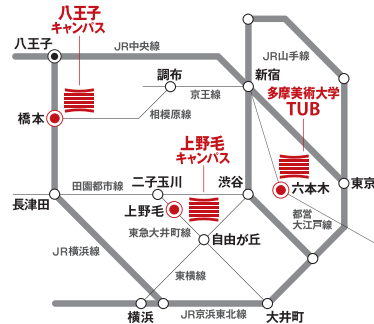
八王子
キャンパス
八王子
JR中央線
JR山手線
調布
新宿
京王線
多摩美術大学
TUB
橋本
相模原線
上野毛
キャンパス
二子玉川
渋谷
六本木
東京
田園都市線
長津田
上野毛
都営
大江戸線
東急大井町線
自由が丘
JR横浜線
東横線
横浜
JR京浜東北線
大井町